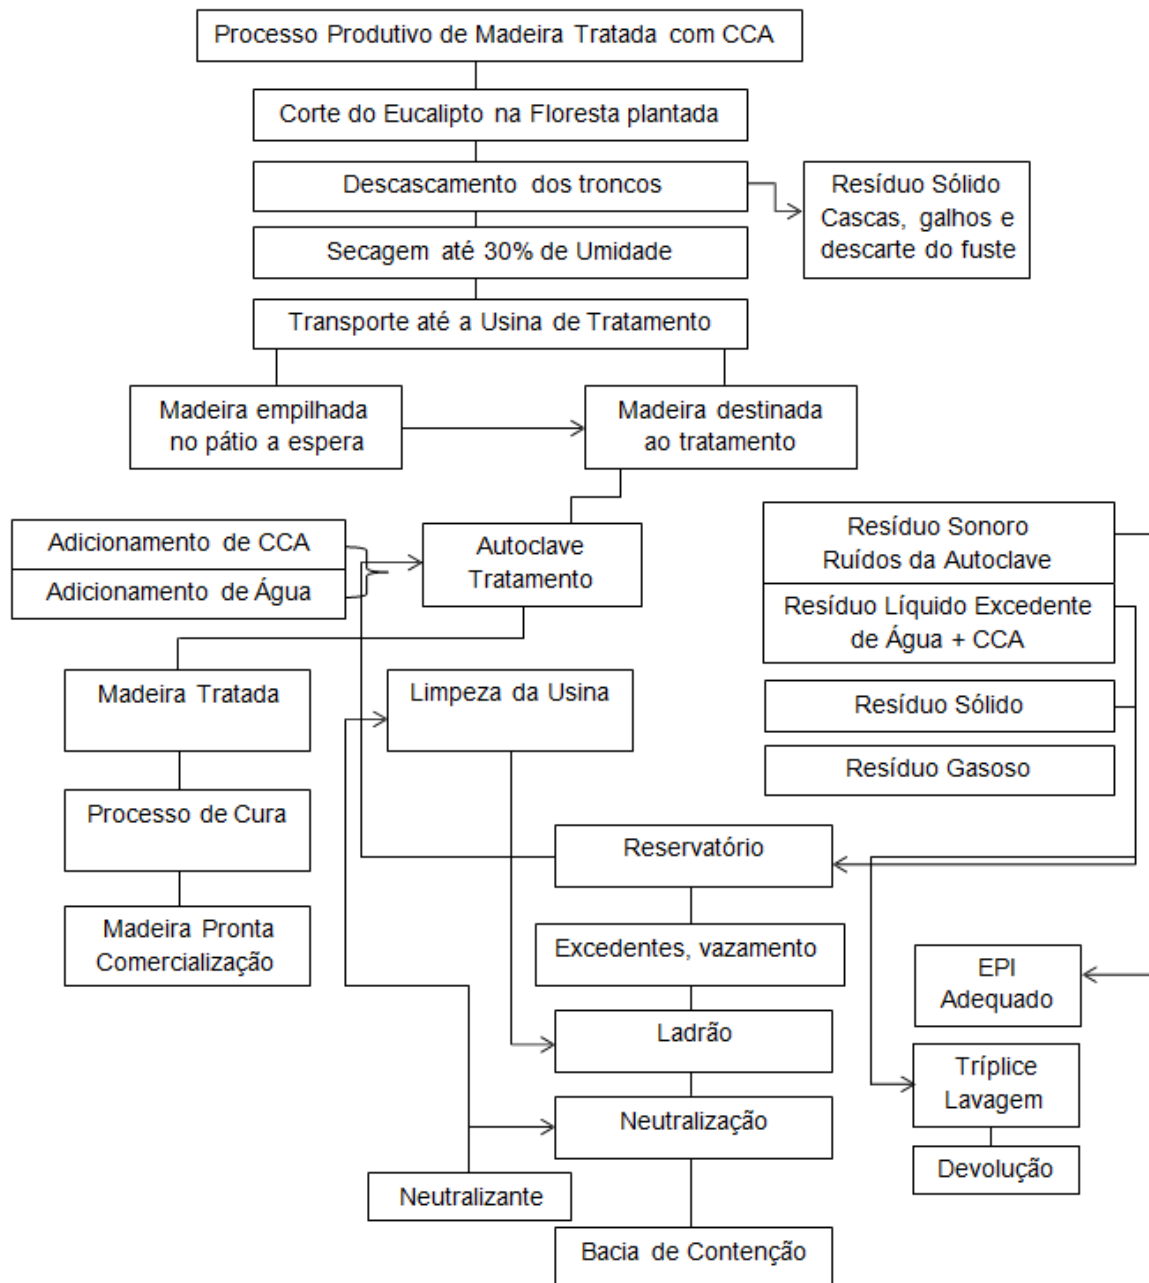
Processo Produtivo de Madeira Tratada com CCA

Corte do Eucalipto na Floresta plantada

Descascamento dos troncos

Resíduo Sólido Cascas, galhos e descarte do fuste

Secagem até 30% de Umidade

Transporte até a Usina de Tratamento

Madeira empilhada no pátio a espera

Madeira destinada ao tratamento

Adicionamento de CCA

Adicionamento de Água

Autoclave Tratamento

Resíduo Sonoro Ruídos da Autoclave

Resíduo Líquido Excedente de Água + CCA

Resíduo Sólido

Resíduo Gasoso

Madeira Tratada

Limpeza da Usina

Processo de Cura

Madeira Pronta Comercialização

Reservatório

Excedentes, vazamento

EPI Adequado

Ladrão

Tríplice Lavagem

Neutralização

Devolução

Neutralizante

Bacia de Contenção